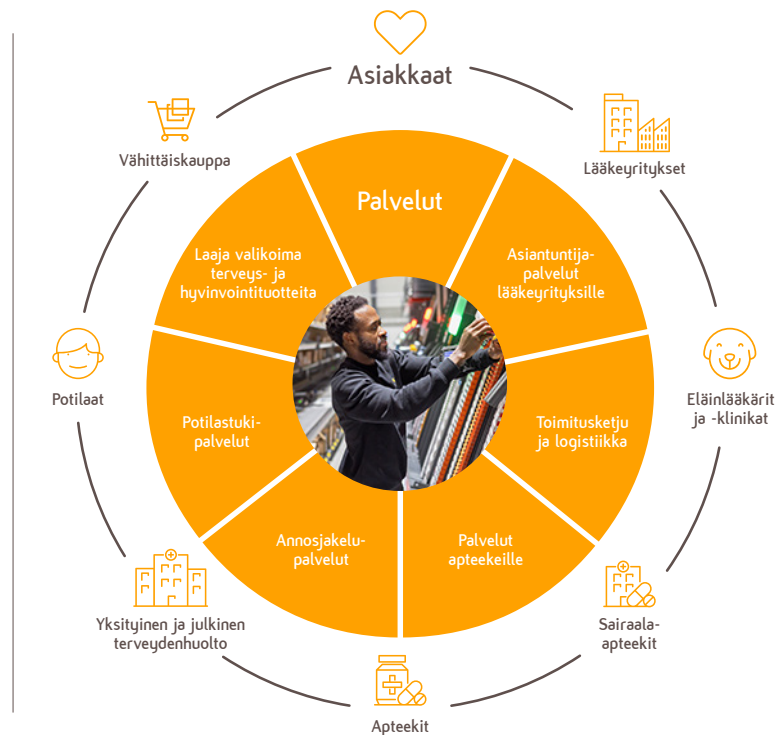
Asiakkaat

Vähittäiskauppa

Lääkeyritykset

Palvelut

Laaja valikoima terveys- ja hyvinvointituotteita

Asiantuntijapalvelut lääkeyrityksille

Potilaat

Eläinlääkärit ja -klinikat

Potilastukipalvelut

Toimitusketju ja logistiikka

Annosjakelupalvelut

Palvelut apteekeille

Yksityinen ja julkinen terveydenhuolto

Sairaala-apteekit

Apteekit